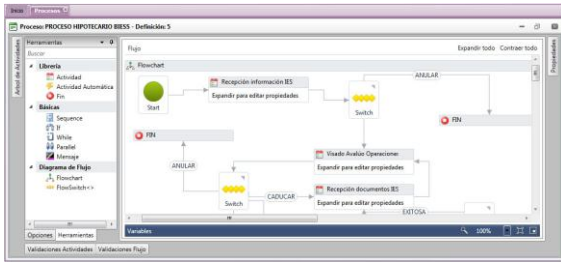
Inicio Procesos

Proceso: PROCESO HIPOTECARIO BIESS - Definición: 5

Árbol de Actividades

Herramientas

Buscar

Librería
Actividad
Actividad Automática
Fin

Básicas
Sequence
If
While
Parallel
Mensaje

Diagrama de Flujo
Flowchart
FlowSwitch<>

Opciones Herramientas

Flujo

Expandir todo Contraer todo

Flowchart

Start

Recepción información IES
Expandir para editar propiedades

ANULAR

Switch

FIN

FIN

Visado Avalúo Operaciones
Expandir para editar propiedades

ANULAR

Switch

CADUCAR

Recepción documentos IES
Expandir para editar propiedades

EXITOSA

Variables

100%

Propiedades

Validaciones Actividades Validaciones Flujo